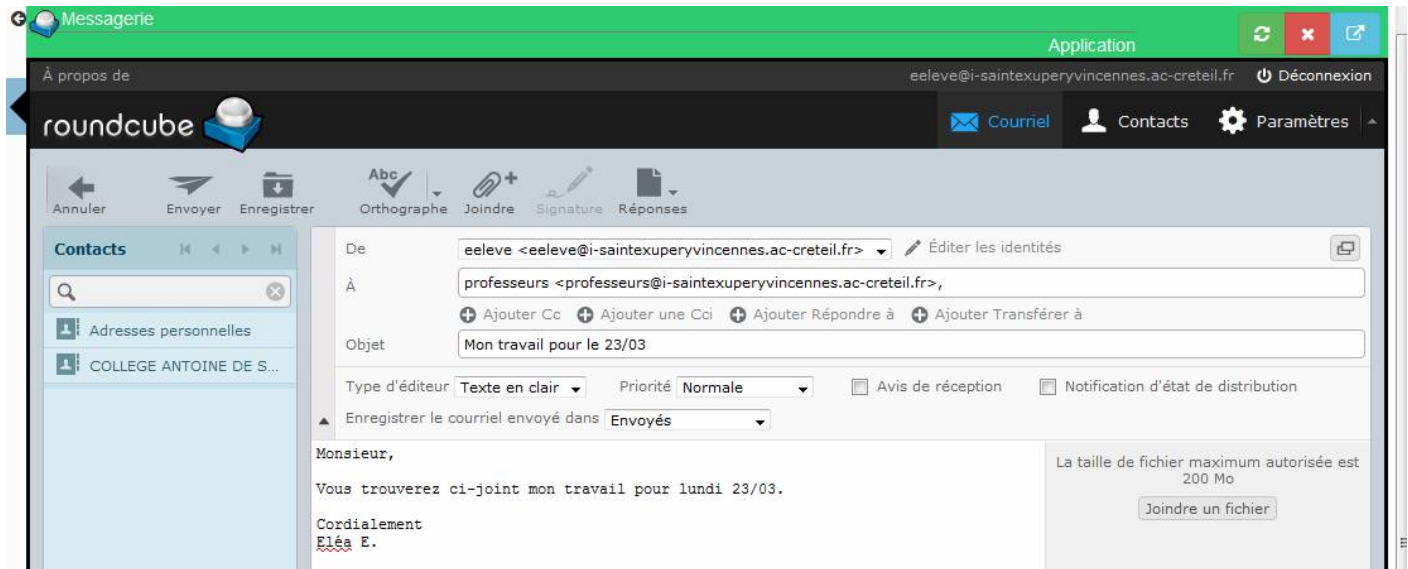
Messagerie

Application

À propos de

eeleve@i-saintexuperyvincennes.ac-creteil.fr Déconnexion

roundcube

Courriel Contacts Paramètres

Annuler Envoyer Enregistrer Orthographe Joindre Signature Réponses

Contacts

Adresses personnelles

COLLEGE ANTOINE DE S...

De eeleve <eeleve@i-saintexuperyvincennes.ac-creteil.fr> Éditer les identités

À professeurs <professeurs@i-saintexuperyvincennes.ac-creteil.fr>,

Ajouter Cc Ajouter une Cci Ajouter Répondre à Ajouter Transférer à

Objet Mon travail pour le 23/03

Type d'éditeur Texte en clair Priorité Normale Avis de réception Notification d'état de distribution

Enregistrer le courriel envoyé dans Envoyés

Monsieur,

Vous trouverez ci-joint mon travail pour lundi 23/03.

Cordialement
Eléa E.

La taille de fichier maximum autorisée est 200 Mo

Joindre un fichier